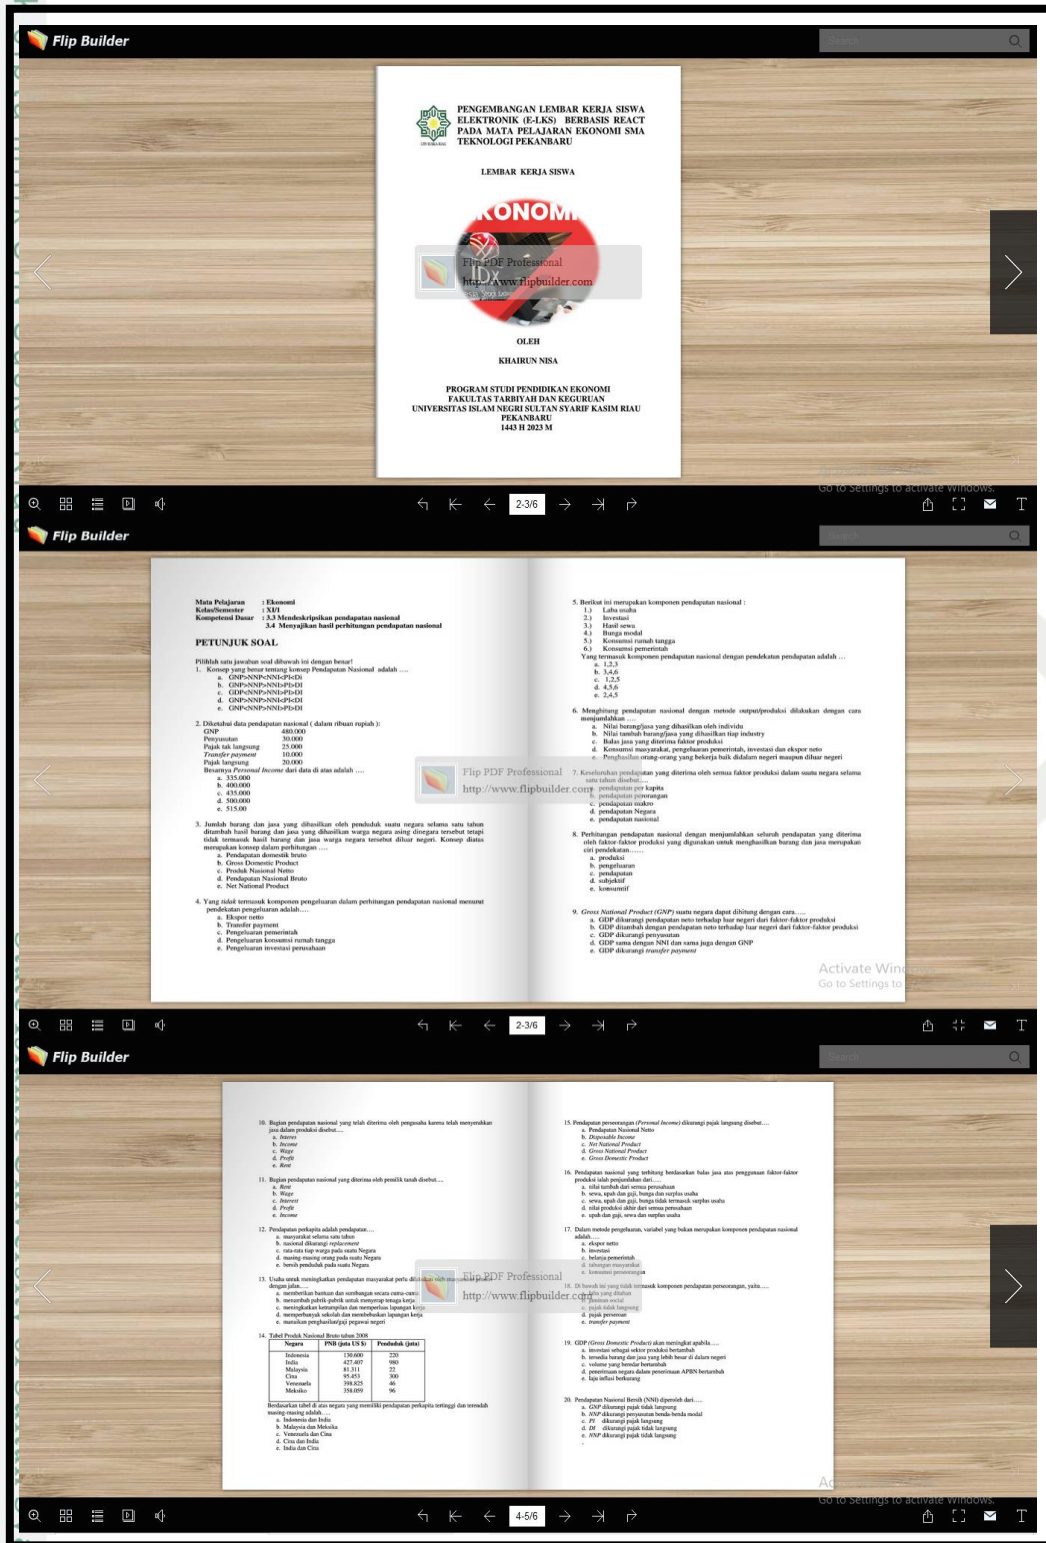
Flip Builder

PENGEMBANGAN LEMBAR KERJA SISWA ELEKTRONIK (E-LKS) BERBASIS REACT PADA MATA PELAJARAN EKONOMI SMA TEKNOLOGI PEKANBARU

LEMBAR KERJA SISWA

KONOMI

Flip PDF Professional
http://www.flipbuilder.com

OLEH

KHAIRUN NISA

PROGRAM STUDI PENDIDIKAN EKONOMI
FAKULTAS TARBIYAH DAN KEGURUAN
UNIVERSITAS ISLAM NEGRI SULTAN SYARIF KASIM RIAU
PEKANBARU
1443 H 2023 M

Go to Settings to activate Windows.

2-3/6

Flip Builder

Mata Pelajaran : Ekonomi
Kelas/Semester : XI/1
Kompetensi Dasar : 3.3 Mendeskripsikan pendapatan nasional
3.4 Menyajikan hasil perhitungan pendapatan nasional

PETUNJUK SOAL

Pilihlah satu jawaban soal dibawah ini dengan benar!
1. Konsep yang benar tentang konsep Pendapatan Nasional adalah ....
a. GNP>NNP>NNI>PI>DI
b. GNP>NNP>NNI>PI>DI
c. GDP<NNP>NNI>PI>DI
d. GNP>NNP>NNI>PI>DI
e. GNP<NNP>NNI>PI>DI

2. Diketahui data pendapatan nasional ( dalam ribuan rupiah ):
GNP 480.000
Penyusutan 30.000
Pajak tak langsung 25.000
Transfer payment 10.000
Pajak langsung 20.000
Besarnya Personal Income dari data di atas adalah ....
a. 335.000
b. 400.000
c. 435.000
d. 500.000
e. 515.00

3. Jumlah barang dan jasa yang dihasilkan oleh penduduk suatu negara selama satu tahun ditambah hasil barang dan jasa yang dihasilkan warga negara asing dinegara tersebut tetapi tidak termasuk hasil barang dan jasa warga negara tersebut diluar negeri. Konsep diatas merupakan konsep dalam perhitungan ....
a. Pendapatan domestik bruto
b. Gross Domestic Product
c. Produk Nasional Netto
d. Pendapatan Nasional Bruto
e. Net National Product

4. Yang tidak termasuk komponen pengeluaran dalam perhitungan pendapatan nasional menurut pendekatan pengeluaran adalah....
a. Ekspor netto
b. Transfer payment
c. Pengeluaran pemerintah
d. Pengeluaran konsumsi rumah tangga
e. Pengeluaran investasi perusahaan

5. Berikut ini merupakan komponen pendapatan nasional :
1.) Laba usaha
2.) Investasi
3.) Hasil sewa
4.) Bunga modal
5.) Konsumsi rumah tangga
6.) Konsumsi pemerintah
Yang termasuk komponen pendapatan nasional dengan pendekatan pendapatan adalah ...
a. 1,2,3
b. 3,4,6
c. 1,2,5
d. 4,5,6
e. 2,4,5

6. Menghitung pendapatan nasional dengan metode output/produksi dilakukan dengan cara menjumlahkan ....
a. Nilai barang/jasa yang dihasilkan oleh individu
b. Nilai tambah barang/jasa yang dihasilkan tiap industry
c. Balas jasa yang diterima faktor produksi
d. Konsumsi masyarakat, pengeluaran pemerintah, investasi dan ekspor neto
e. Penghasilan orang-orang yang bekerja baik didalam negeri maupun diluar negeri

7. Keseluruhan pendapatan yang diterima oleh semua faktor produksi dalam suatu negara selama satu tahun disebut....
a. pendapatan per kapita
b. pendapatan perorangan
c. pendapatan makro
d. pendapatan Negara
e. pendapatan nasional

8. Perhitungan pendapatan nasional dengan menjumlahkan seluruh pendapatan yang diterima oleh faktor-faktor produksi yang digunakan untuk menghasilkan barang dan jasa merupakan ciri pendekatan......
a. produksi
b. pengeluaran
c. pendapatan
d. subjektif
e. komsumtif

9. Gross National Product (GNP) suatu negara dapat dihitung dengan cara.....
a. GDP dikurangi pendapatan neto terhadap luar negeri dari faktor-faktor produksi
b. GDP ditambah dengan pendapatan neto terhadap luar negeri dari faktor-faktor produksi
c. GDP dikurangi penyusutan
d. GDP sama dengan NNI dan sama juga dengan GNP
e. GDP dikurangi transfer payment

Activate Windows
Go to Settings to

2-3/6

Flip Builder

10. Bagian pendapatan nasional yang telah diterima oleh pengusaha karena telah menyerahkan jasa dalam produksi disebut....
a. Interes
b. Income
c. Wage
d. Profit
e. Rent

11. Bagian pendapatan nasional yang diterima oleh pemilik tanah disebut....
a. Rent
b. Wage
c. Interest
d. Profit
e. Income

12. Pendapatan perkapita adalah pendapatan....
a. masyarakat selama satu tahun
b. nasional dikurangi replacement
c. rata-rata tiap warga pada suatu Negara
d. masing-masing orang pada suatu Negara
e. bersih penduduk pada suatu Negara

13. Usaha untuk meningkatkan pendapatan masyarakat perlu dilakukan oleh masyarakat dengan jalan....
a. memberikan bantuan dan sumbangan secara cuma-cuma
b. menambah pabrik-pabrik untuk menyerap tenaga kerja
c. meningkatkan keterampilan dan memperluas lapangan kerja
d. memperbanyak sekolah dan membebaskan lapangan kerja
e. menaikan penghasilan/gaji pegawai negeri

14. Tabel Produk Nasional Bruto tahun 2008

| Negara | PNB (juta US $) | Penduduk (juta) |
|---|---|---|
| Indonesia | 130.600 | 220 |
| India | 427.407 | 980 |
| Malaysia | 81.311 | 22 |
| Cina | 95.453 | 300 |
| Venezuela | 398.825 | 46 |
| Meksiko | 358.059 | 96 |

Berdasarkan tabel di atas negara yang memiliki pendapatan perkapita tertinggi dan terendah masing-masing adalah....
a. Indonesia dan India
b. Malaysia dan Meksiko
c. Venezuela dan Cina
d. Cina dan India
e. India dan Cina

15. Pendapatan perseorangan (Personal Income) dikurangi pajak langsung disebut....
a. Pendapatan Nasional Netto
b. Disposable Income
c. Net National Product
d. Gross National Product
e. Gross Domestic Product

16. Pendapatan nasional yang terhitung berdasarkan balas jasa atas penggunaan faktor-faktor produksi ialah penjumlahan dari....
a. nilai tambah dari semua perusahaan
b. sewa, upah dan gaji, bunga dan surplus usaha
c. sewa, upah dan gaji, bunga tidak termasuk surplus usaha
d. nilai produksi akhir dari semua perusahaan
e. upah dan gaji, sewa dan surplus usaha

17. Dalam metode pengeluaran, variabel yang bukan merupakan komponen pendapatan nasional adalah....
a. ekspor netto
b. investasi
c. belanja pemerintah
d. tabungan masyarakat
e. konsumsi perseorangan

18. Di bawah ini yang tidak termasuk komponen pendapatan perseorangan, yaitu....
a. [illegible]
b. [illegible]
c. pajak tidak langsung
d. pajak perseroan
e. transfer payment

19. GDP (Gross Domestic Product) akan meningkat apabila....
a. investasi sebagai sektor produksi bertambah
b. terjadia barang dan jasa yang lebih besar di dalam negeri
c. volume yang beredar bertambah
d. penerimaan negara dalam penerimaan APBN bertambah
e. laju inflasi berkurang

20. Pendapatan Nasional Bersih (NNI) diperoleh dari....
a. GNP dikurangi pajak tidak langsung
b. NNP dikurangi penyusutan benda-benda modal
c. PI dikurangi pajak langsung
d. DI dikurangi pajak tidak langsung
e. NNP dikurangi pajak tidak langsung

Flip PDF Professional
http://www.flipbuilder.com

Go to Settings to activate Windows.

4-5/6